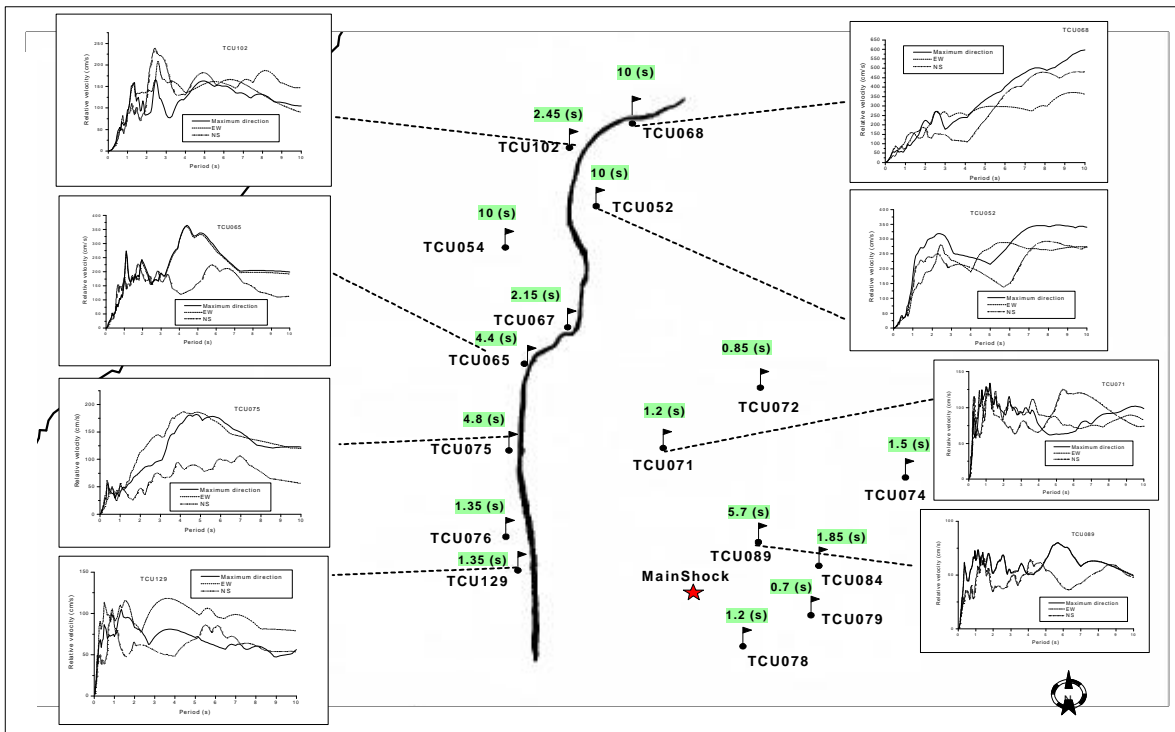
TCU102

Relative velocity (cm/s)

Maximum direction
EW
NS

Period (s)

TCU068

Relative velocity (cm/s)

Maximum direction
EW
NS

Period (s)

10 (s)

2.45 (s)

TCU068

TCU102

10 (s)

TCU052

10 (s)

TCU054

TCU065

Relative velocity (cm/s)

Maximum direction
EW
NS

Period (s)

TCU052

Relative velocity (cm/s)

Maximum direction
EW
NS

Period (s)

2.15 (s)

TCU067

4.4 (s)

TCU065

0.85 (s)

TCU072

TCU075

Relative velocity (cm/s)

Maximum direction
EW
NS

Period (s)

4.8 (s)

TCU075

1.2 (s)

TCU071

TCU071

Relative velocity (cm/s)

Maximum direction
EW
NS

Period (s)

1.5 (s)

TCU074

1.35 (s)

TCU076

1.35 (s)

TCU129

5.7 (s)

TCU089

1.85 (s)

TCU084

TCU089

Relative velocity (cm/s)

Maximum direction
EW
NS

Period (s)

TCU129

Relative velocity (cm/s)

Maximum direction
EW
NS

Period (s)

MainShock

0.7 (s)

TCU079

1.2 (s)

TCU078

N